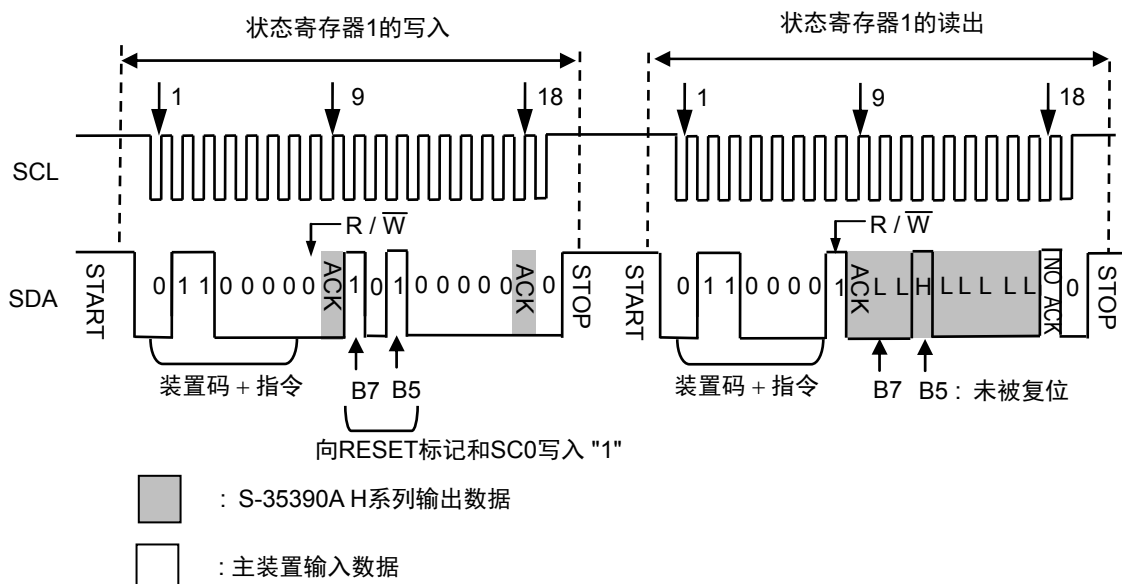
状态寄存器1的写入

状态寄存器1的读出

1
9
18
1
9
18

SCL

SDA

$R/\overline{W}$
$R/\overline{W}$

START
0 1 1 0 0 0 0 0 ACK 1 0 1 0 0 0 0 0 ACK 0 STOP
START
0 1 1 0 0 0 0 1 ACK L L H L L L L L NO ACK 0 STOP

装置码 + 指令
B7 B5
向RESET标记和SC0写入 "1"

装置码 + 指令
B7 B5：未被复位

：S-35390A H系列输出数据

：主装置输入数据